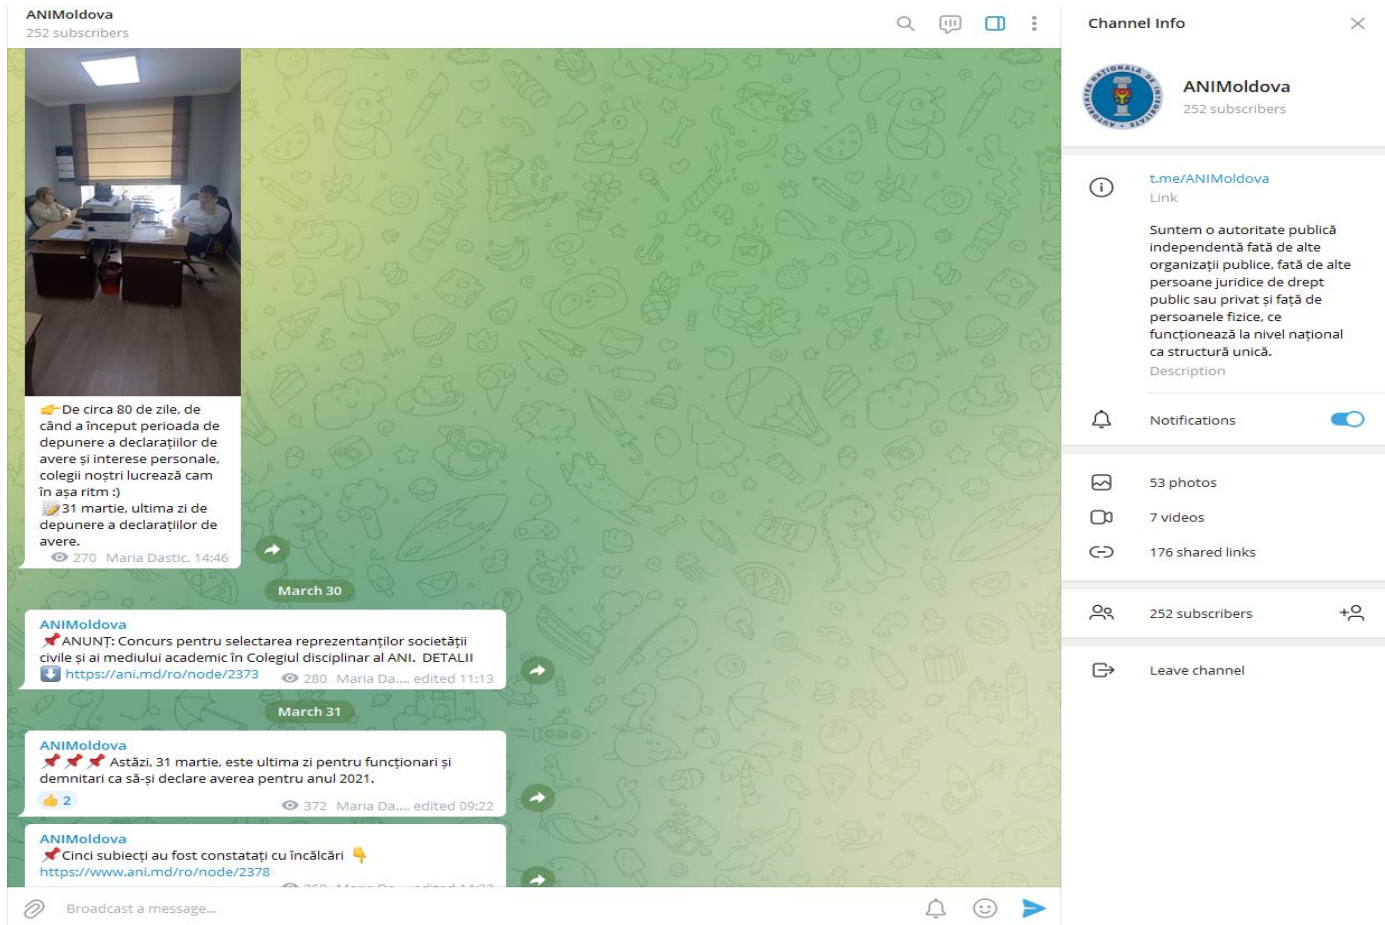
ANIMoldova
252 subscribers

👉De circa 80 de zile, de când a început perioada de depunere a declarațiilor de avere și interese personale, colegii noștri lucrează cam în așa ritm :)
📝31 martie, ultima zi de depunere a declarațiilor de avere.
270 Maria Dastic, 14:46

March 30

ANIMoldova
📌ANUNȚ: Concurs pentru selectarea reprezentanților societății civile și ai mediului academic în Colegiul disciplinar al ANI. DETALII
⬇️ https://ani.md/ro/node/2373
280 Maria Da..., edited 11:13

March 31

ANIMoldova
📌📌📌 Astăzi, 31 martie, este ultima zi pentru funcționari și demnitari ca să-și declare averea pentru anul 2021.
👍 2
372 Maria Da..., edited 09:22

ANIMoldova
📌Cinci subiecți au fost constatați cu încălcări 👇
https://www.ani.md/ro/node/2378
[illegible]

Broadcast a message...

Channel Info

ANIMoldova
252 subscribers

t.me/ANIMoldova
Link

Suntem o autoritate publică independentă față de alte organizații publice, față de alte persoane juridice de drept public sau privat și față de persoanele fizice, ce funcționează la nivel național ca structură unică.
Description

Notifications

53 photos
7 videos
176 shared links

252 subscribers

Leave channel